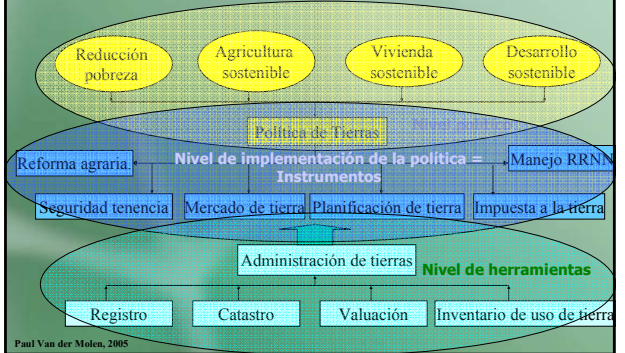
Reducción pobreza

Agricultura sostenible

Vivienda sostenible

Desarrollo sostenible

Política de Tierras

Reforma agraria

Nivel de implementación de la política = Instrumentos

Manejo RRNN

Seguridad tenencia

Mercado de tierra

Planificación de tierra

Impuesta a la tierra

Administración de tierras

Nivel de herramientas

Registro

Catastro

Valuación

Inventario de uso de tierra

Paul Van der Molen, 2005